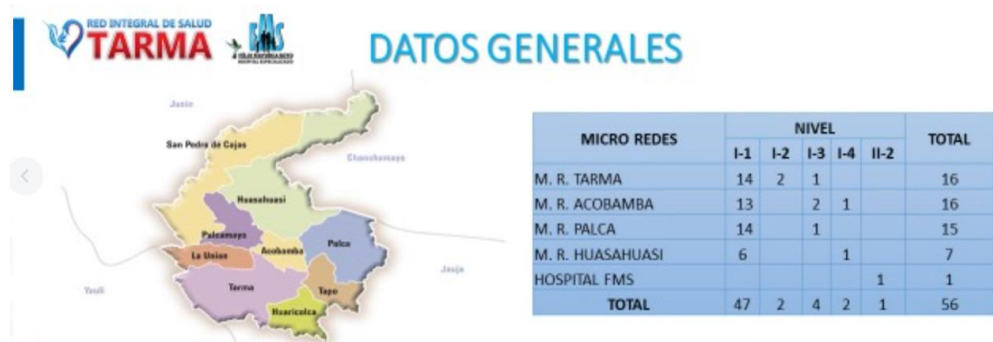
RED INTEGRAL DE SALUD TARMA

DATOS GENERALES

Junin
San Pedro de Cajas
Chanchamayo
Huasahuasi
Palcamayo
Acobamba
Palca
La Union
Tarma
Tapo
Huaricolca
Jauja
Yauli

| MICRO REDES | I-1 | I-2 | I-3 | I-4 | II-2 | TOTAL |
|---|---|---|---|---|---|---|
| | NIVEL | | | | | |
| M. R. TARMA | 14 | 2 | 1 | | | 16 |
| M. R. ACOBAMBA | 13 | | 2 | 1 | | 16 |
| M. R. PALCA | 14 | | 1 | | | 15 |
| M. R. HUASAHUASI | 6 | | | 1 | | 7 |
| HOSPITAL FMS | | | | | 1 | 1 |
| TOTAL | 47 | 2 | 4 | 2 | 1 | 56 |